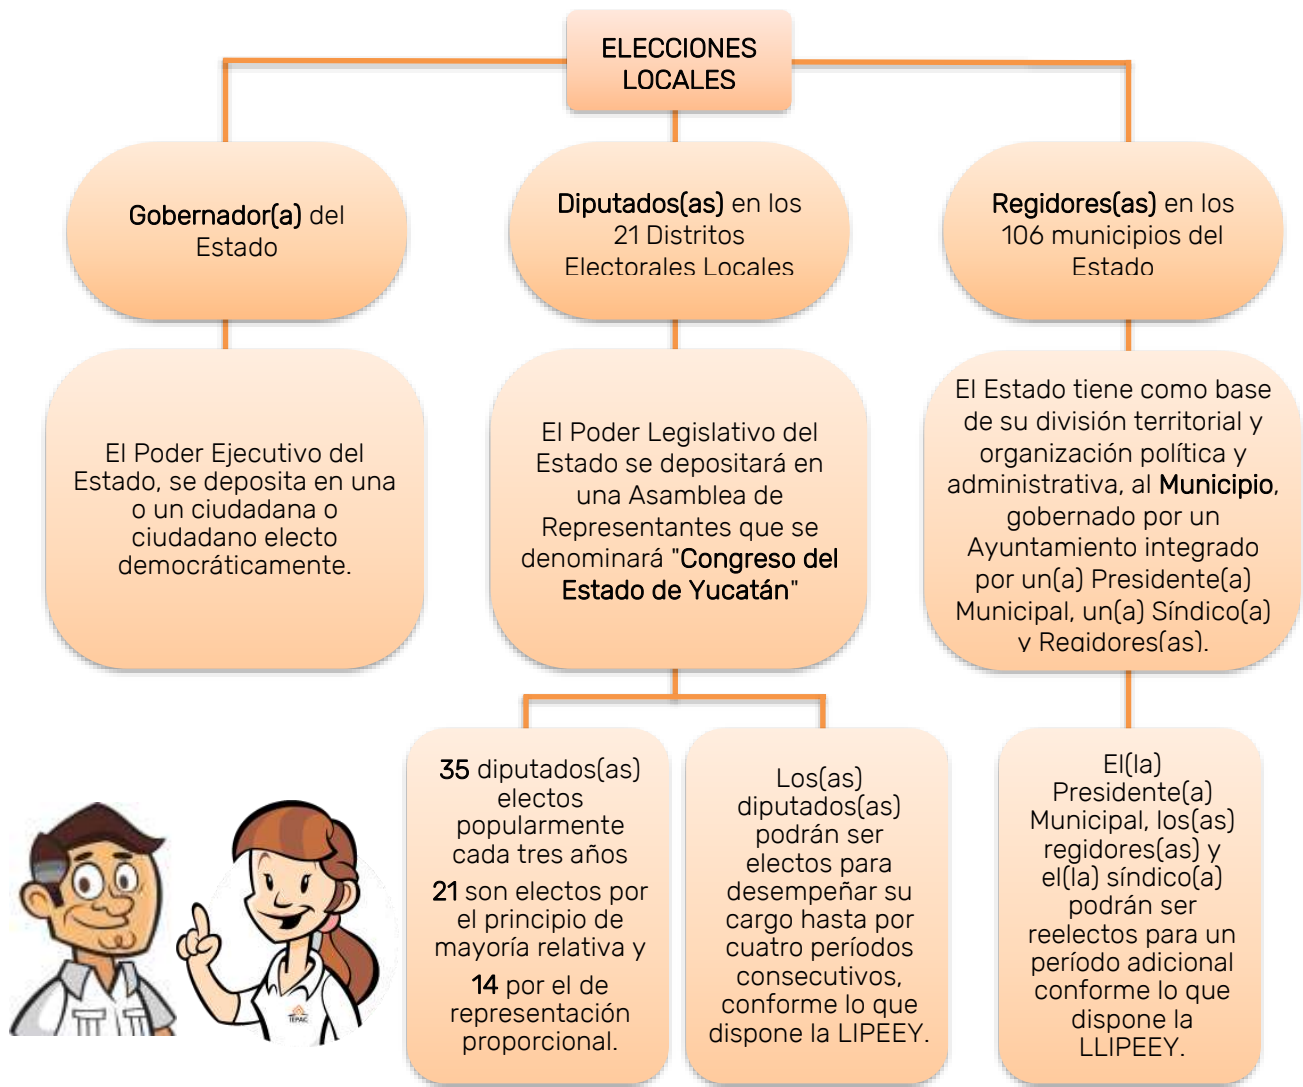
ELECCIONES LOCALES

Gobernador(a) del Estado

Diputados(as) en los 21 Distritos Electorales Locales

Regidores(as) en los 106 municipios del Estado

El Poder Ejecutivo del Estado, se deposita en una o un ciudadana o ciudadano electo democráticamente.

El Poder Legislativo del Estado se depositará en una Asamblea de Representantes que se denominará "Congreso del Estado de Yucatán"

El Estado tiene como base de su división territorial y organización política y administrativa, al Municipio, gobernado por un Ayuntamiento integrado por un(a) Presidente(a) Municipal, un(a) Síndico(a) y Regidores(as).

35 diputados(as) electos popularmente cada tres años

21 son electos por el principio de mayoría relativa y

14 por el de representación proporcional.

Los(as) diputados(as) podrán ser electos para desempeñar su cargo hasta por cuatro períodos consecutivos, conforme lo que dispone la LIPEEY.

El(la) Presidente(a) Municipal, los(as) regidores(as) y el(la) síndico(a) podrán ser reelectos para un período adicional conforme lo que dispone la LLIPEEY.

IEPAC